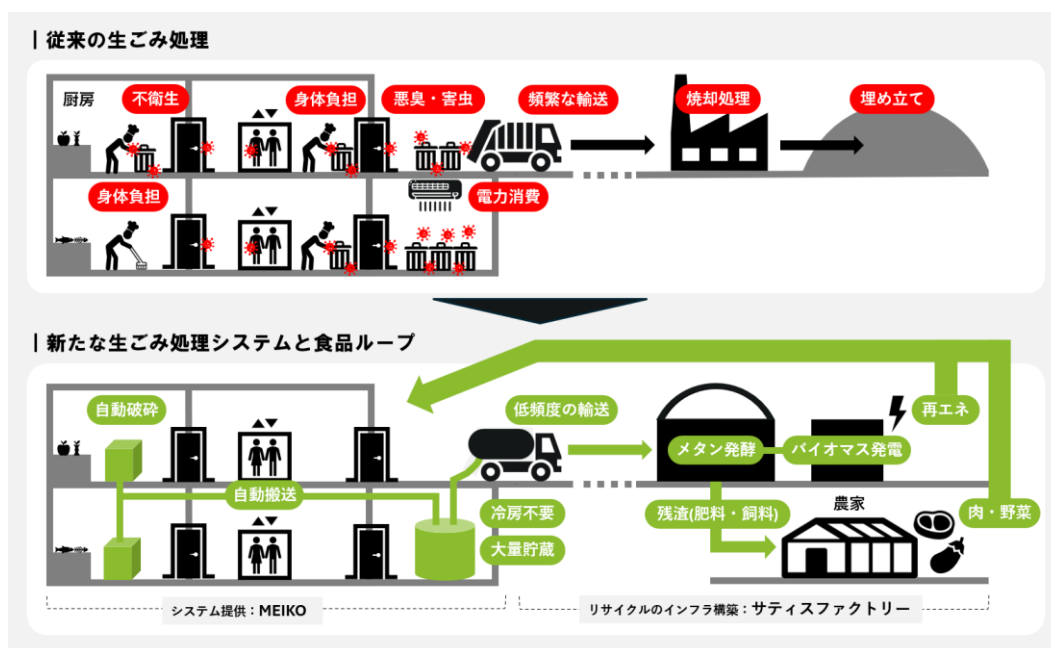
従来の生ごみ処理

厨房

不衛生

身体負担

悪臭・害虫

頻繁な輸送

焼却処理

埋め立て

身体負担

電力消費

新たな生ごみ処理システムと食品ループ

自動破砕

低頻度の輸送

再エネ

メタン発酵

バイオマス発電

自動搬送

冷房不要

大量貯蔵

残渣(肥料・飼料)

農家

肉・野菜

システム提供：MEIKO

リサイクルのインフラ構築：サティスファクトリー